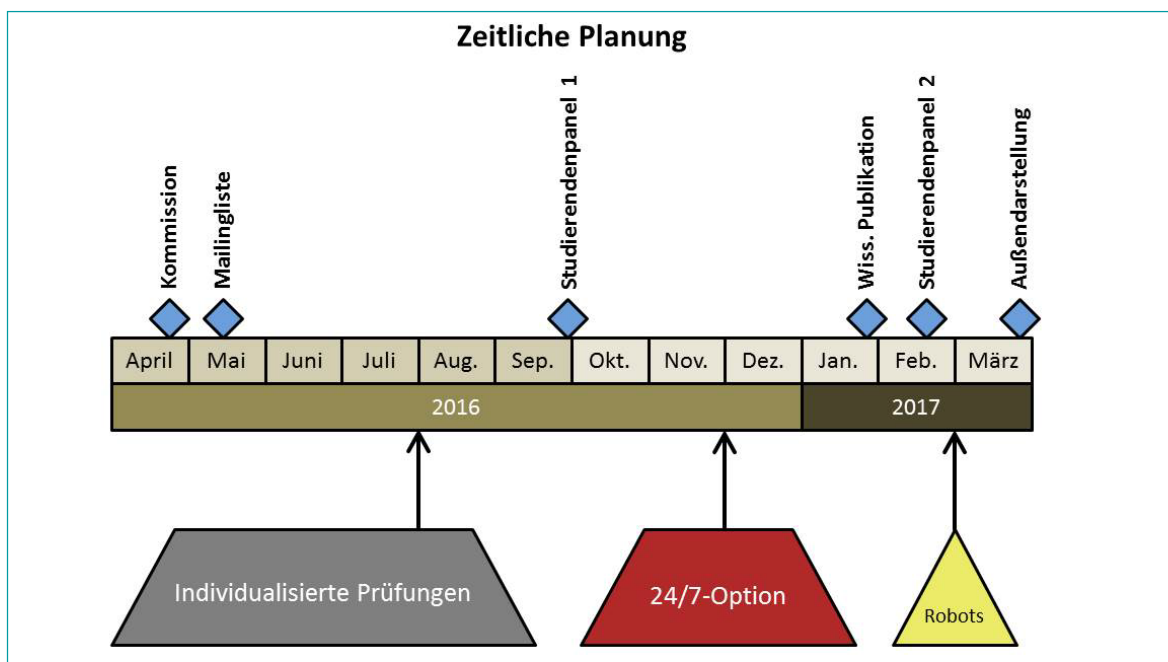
Zeitliche Planung

Kommission
Mailingliste
Studierendenpanel 1
Wiss. Publikation
Studierendenpanel 2
Außendarstellung

| April | Mai | Juni | Juli | Aug. | Sep. | Okt. | Nov. | Dez. | Jan. | Feb. | März |
|---|---|---|---|---|---|---|---|---|---|---|---|

2016
2017

Individualisierte Prüfungen
24/7-Option
Robots